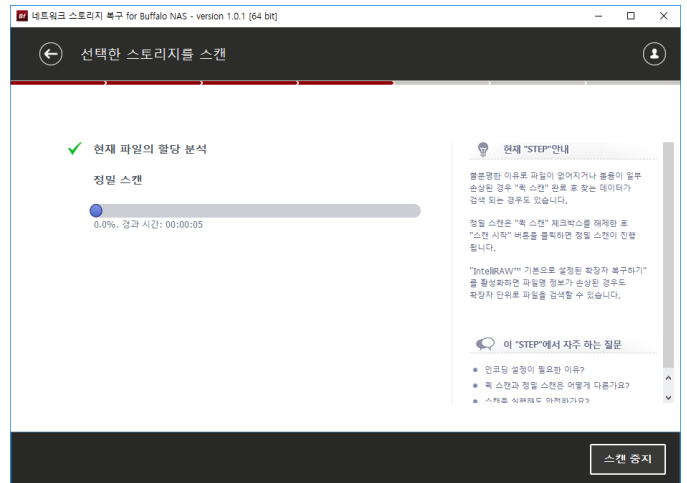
네트워크 스토리지 복구 for Buffalo NAS - version 1.0.1 [64 bit]

선택한 스토리지를 스캔

현재 파일의 할당 분석

정밀 스캔

0.0%. 경과 시간: 00:00:05

현재 "STEP"안내

불분명한 이유로 파일이 없어지거나 볼륨이 일부 손상된 경우 "퀵 스캔" 완료 후 찾는 데이터가 검색 되는 경우도 있습니다.

정밀 스캔은 "퀵 스캔" 체크박스를 해제한 후 "스캔 시작" 버튼을 클릭하면 정밀 스캔이 진행됩니다.

"IntelliRAW™" 기본으로 설정된 확장자 복구하기" 를 활성화하면 파일명 정보가 손상된 경우도 확장자 단위로 파일을 검색할 수 있습니다.

이 "STEP"에서 자주 하는 질문

인코딩 설정이 필요한 이유?

퀵 스캔과 정밀 스캔은 어떻게 다른가요?

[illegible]

스캔 중지